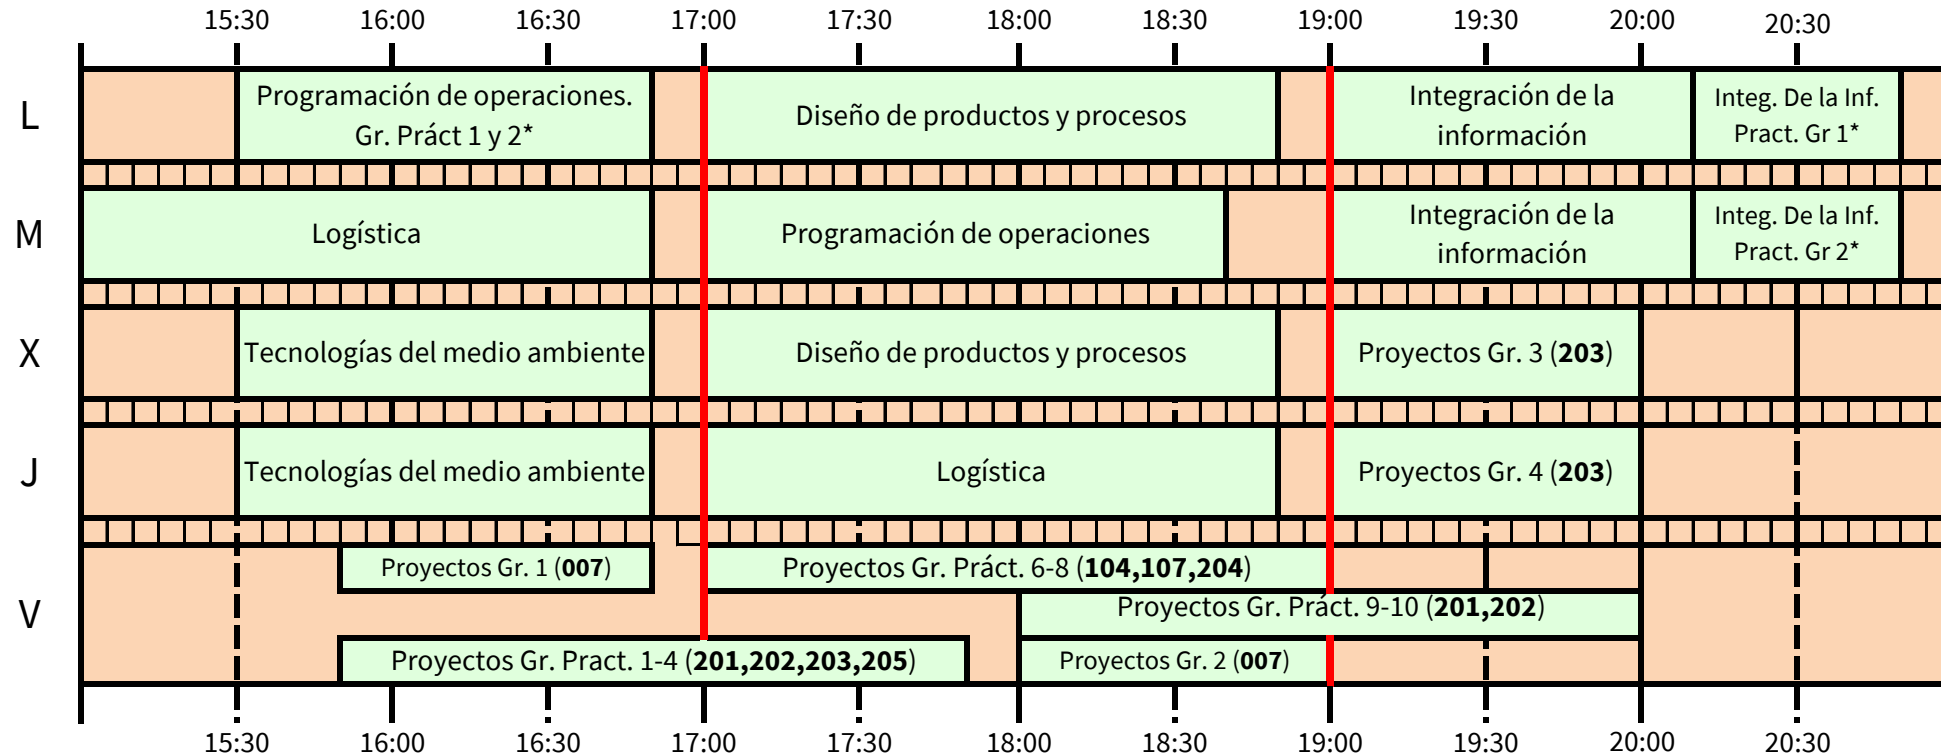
|   | 15:30 | 16:00 | 16:30 | 17:00 | 17:30 | 18:00 | 18:30 | 19:00 | 19:30 | 20:00 | 20:30 |
|---|---|---|---|---|---|---|---|---|---|---|---|
| L | Programación de operaciones. Gr. Práct 1 y 2* | | | Diseño de productos y procesos | | | | Integración de la información | | Integ. De la Inf. Pract. Gr 1* | |
| M | Logística | | | Programación de operaciones | | | | Integración de la información | | Integ. De la Inf. Pract. Gr 2* | |
| X | Tecnologías del medio ambiente | | | Diseño de productos y procesos | | | | Proyectos Gr. 3 (**203**) | | | |
| J | Tecnologías del medio ambiente | | | Logística | | | | Proyectos Gr. 4 (**203**) | | | |
| V | Proyectos Gr. 1 (**007**) | | | Proyectos Gr. Práct. 6-8 (**104,107,204**) | | | | | | | |
| V | | | | | | Proyectos Gr. Práct. 9-10 (**201,202**) | | | | | |
| V | Proyectos Gr. Pract. 1-4 (**201,202,203,205**) | | | | | Proyectos Gr. 2 (**007**) | | | | | |
|   | 15:30 | 16:00 | 16:30 | 17:00 | 17:30 | 18:00 | 18:30 | 19:00 | 19:30 | 20:00 | 20:30 |